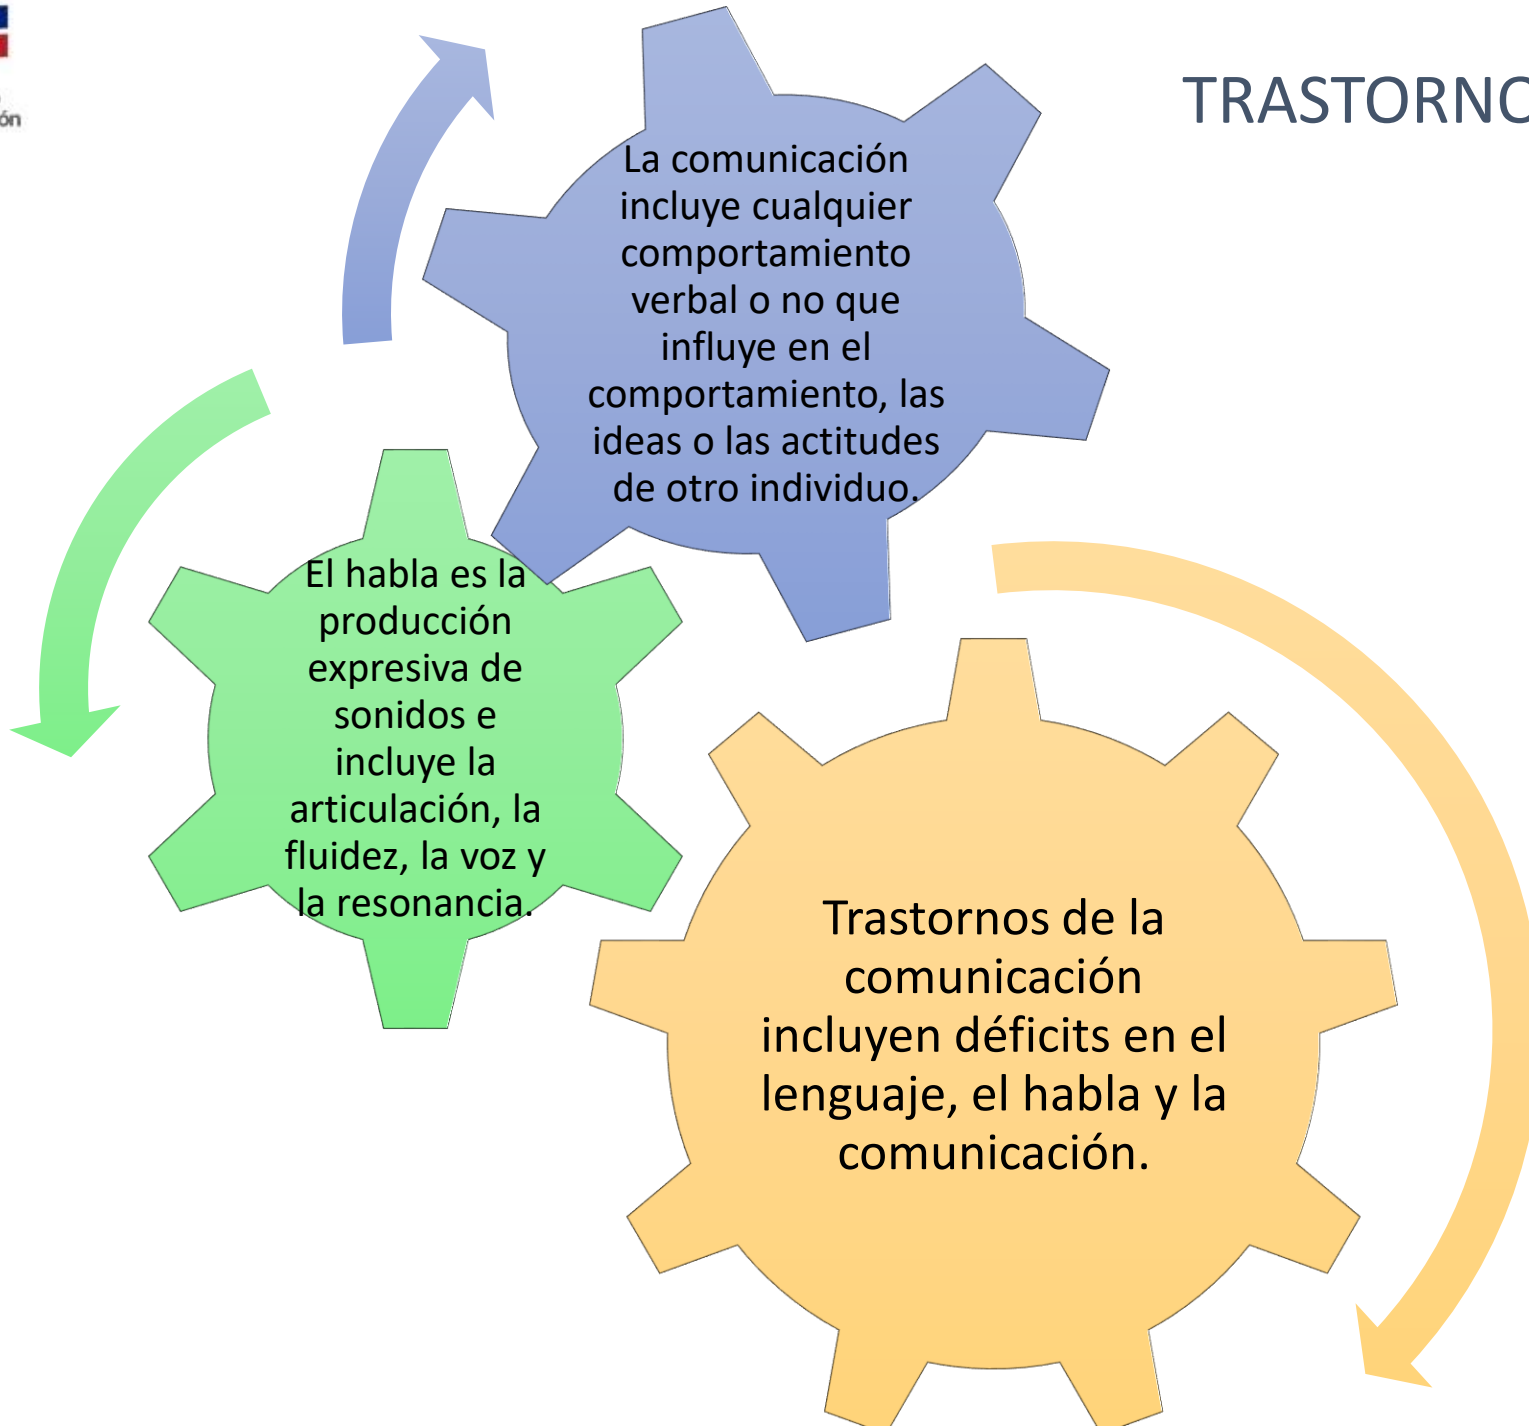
ón

TRASTORNO

La comunicación incluye cualquier comportamiento verbal o no que influye en el comportamiento, las ideas o las actitudes de otro individuo.

El habla es la producción expresiva de sonidos e incluye la articulación, la fluidez, la voz y la resonancia.

Trastornos de la comunicación incluyen déficits en el lenguaje, el habla y la comunicación.